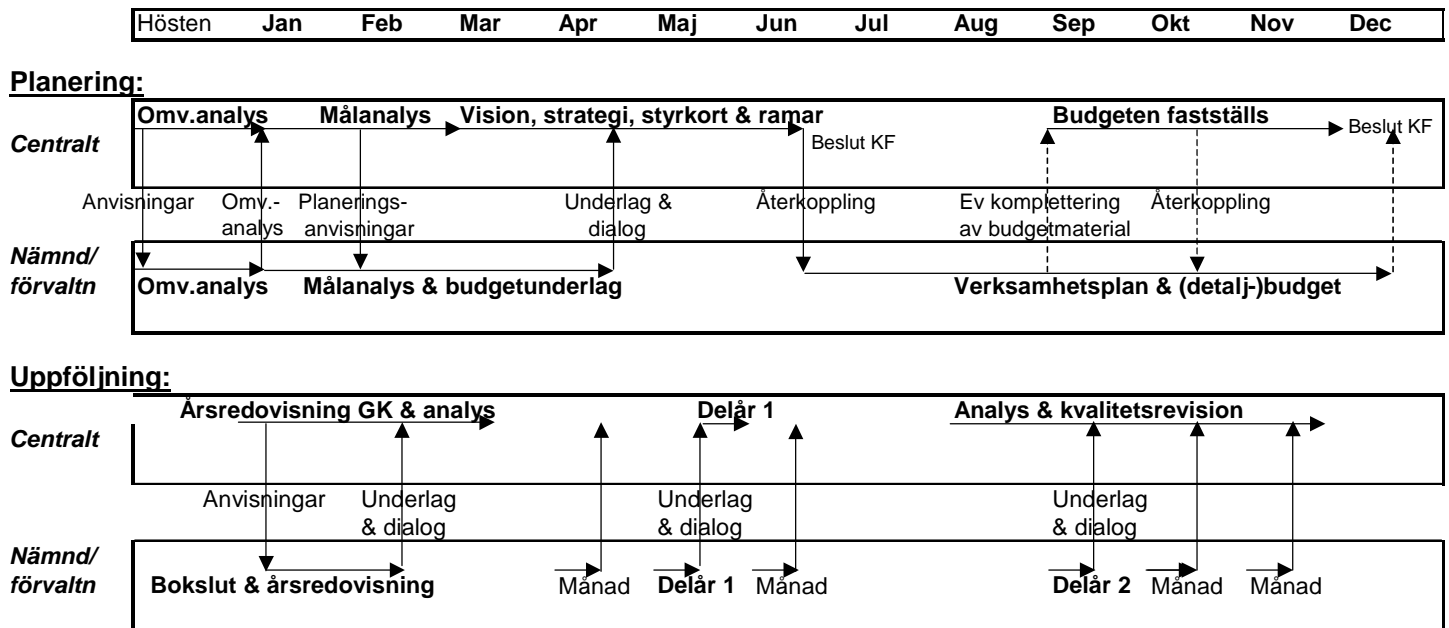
| Hösten | Jan | Feb | Mar | Apr | Maj | Jun | Jul | Aug | Sep | Okt | Nov | Dec |
|---|---|---|---|---|---|---|---|---|---|---|---|---|

Planering:

Centralt

Omv.analys Målanalys Vision, strategi, styrkort & ramar Beslut KF Budgeten fastställs Beslut KF

Anvisningar Omv.-analys Planerings-anvisningar Underlag & dialog Återkoppling Ev komplettering av budgetmaterial Återkoppling

Nämnd/förvaltn

Omv.analys Målanalys & budgetunderlag Verksamhetsplan & (detalj-)budget

Uppföljning:

Centralt

Årsredovisning GK & analys Delår 1 Analys & kvalitetsrevision

Anvisningar Underlag & dialog Underlag & dialog Underlag & dialog

Nämnd/förvaltn

Bokslut & årsredovisning Månad Delår 1 Månad Delår 2 Månad Månad